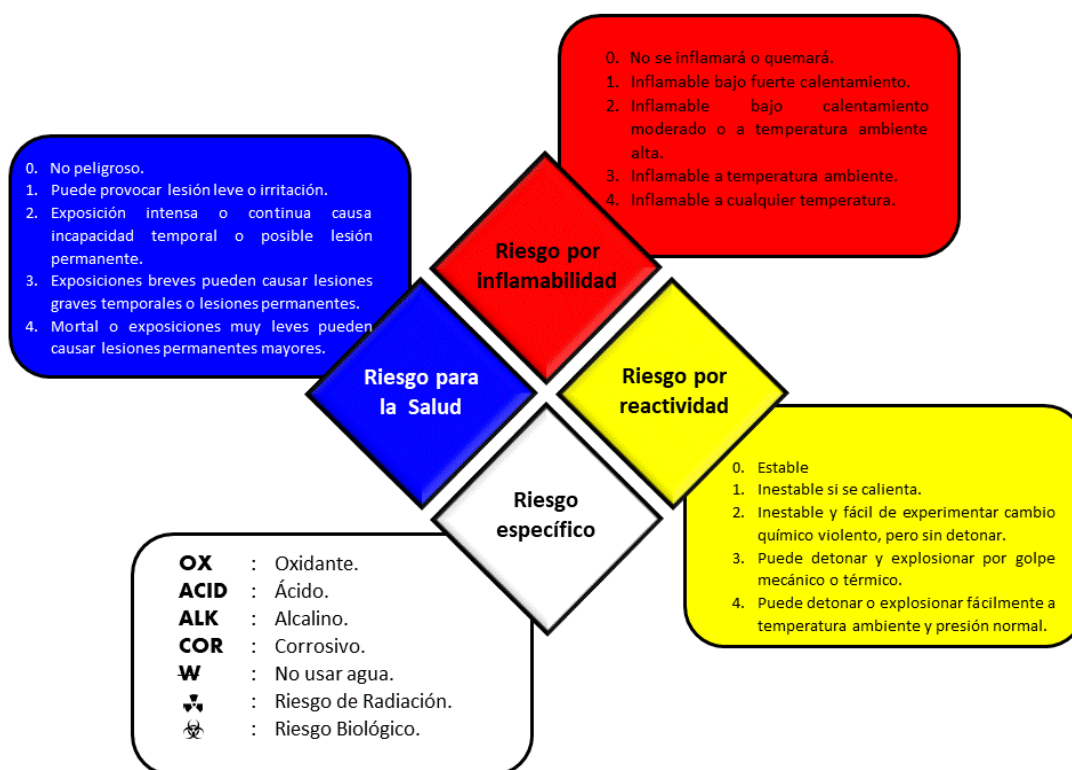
0. No se inflamará o quemará.
1. Inflamable bajo fuerte calentamiento.
2. Inflamable bajo calentamiento moderado o a temperatura ambiente alta.
3. Inflamable a temperatura ambiente.
4. Inflamable a cualquier temperatura.

0. No peligroso.
1. Puede provocar lesión leve o irritación.
2. Exposición intensa o continua causa incapacidad temporal o posible lesión permanente.
3. Exposiciones breves pueden causar lesiones graves temporales o lesiones permanentes.
4. Mortal o exposiciones muy leves pueden causar lesiones permanentes mayores.

Riesgo por inflamabilidad

Riesgo para la Salud

Riesgo por reactividad

Riesgo específico

0. Estable
1. Inestable si se calienta.
2. Inestable y fácil de experimentar cambio químico violento, pero sin detonar.
3. Puede detonar y explosionar por golpe mecánico o térmico.
4. Puede detonar o explosionar fácilmente a temperatura ambiente y presión normal.

OX : Oxidante.
ACID : Ácido.
ALK : Alcalino.
COR : Corrosivo.
W : No usar agua.
☢ : Riesgo de Radiación.
☣ : Riesgo Biológico.